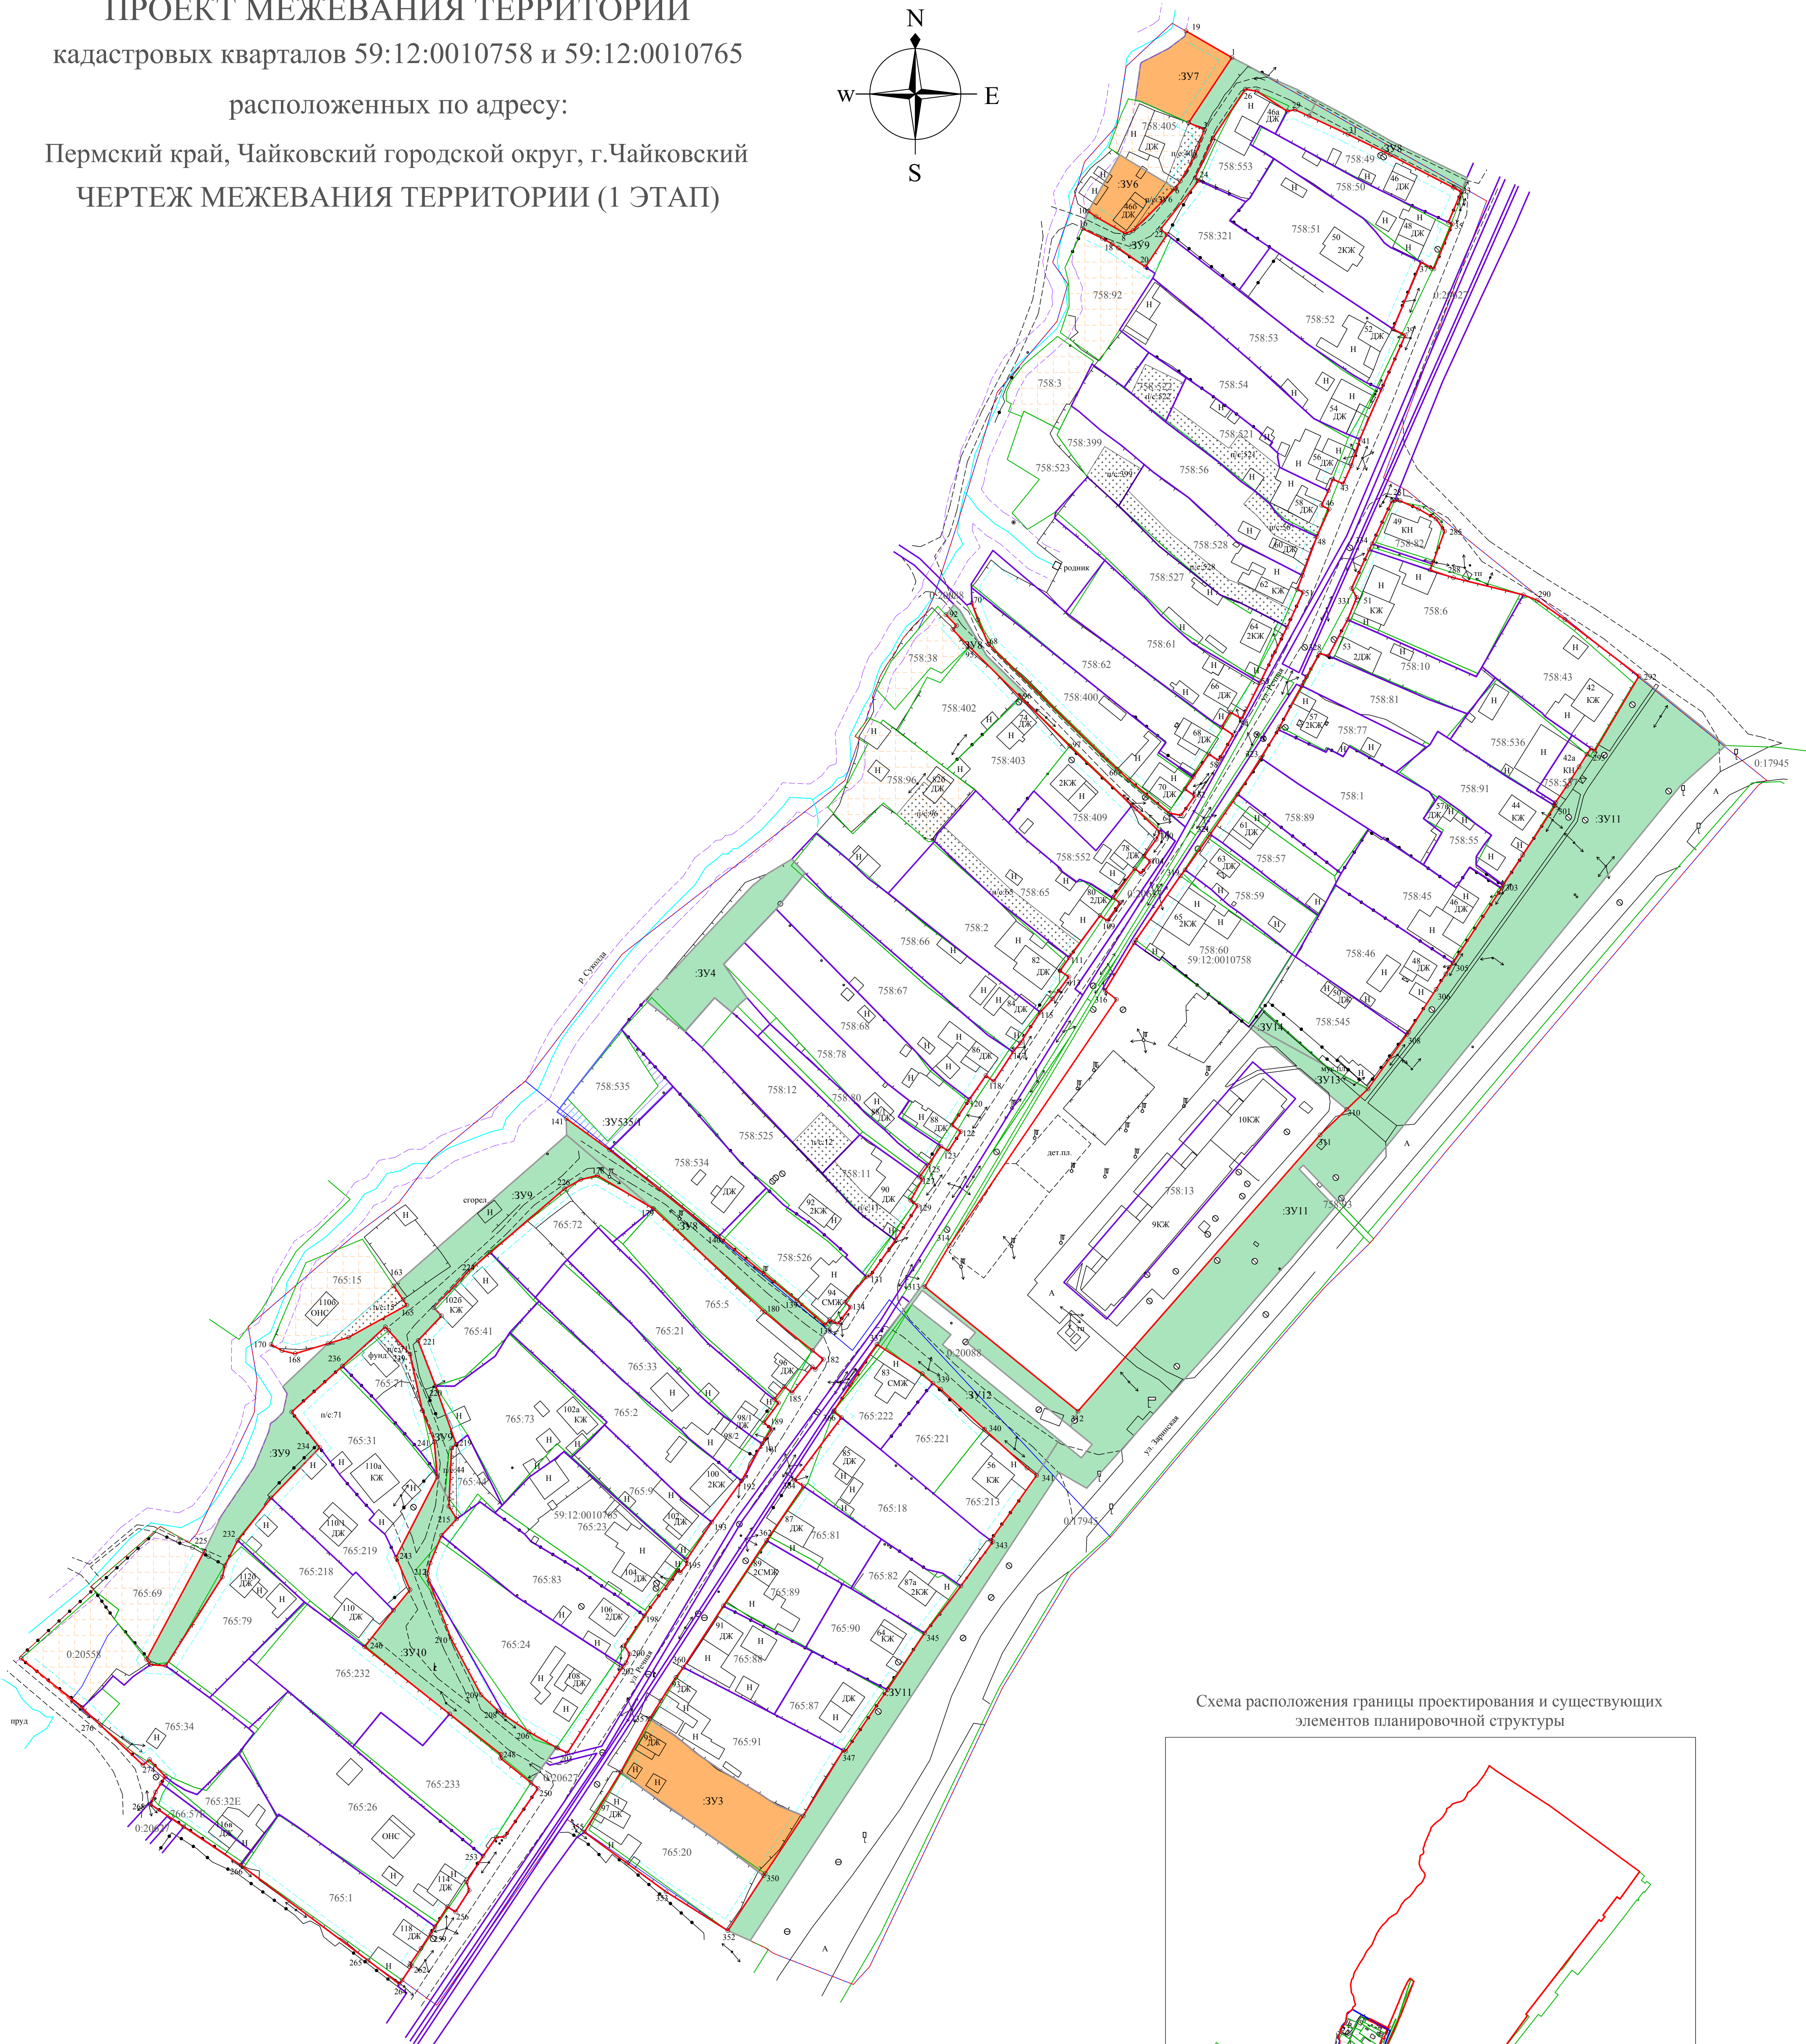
ПРОЕКТ МЕЖЕВАНИЯ ТЕРРИТОРИИ
кадастровых кварталов 59:12:0010758 и 59:12:0010765
расположенных по адресу:
Пермский край, Чайковский городской округ, г.Чайковский
ЧЕРТЕЖ МЕЖЕВАНИЯ ТЕРРИТОРИИ (1 ЭТАП)

N
W
E
S

:ЗУ7
:ЗУ6
:ЗУ9
:ЗУ8
:ЗУ4
:ЗУ535:1
:ЗУ10
:ЗУ3
:ЗУ11
:ЗУ12
:ЗУ13
:ЗУ14

758:405
758:553
758:49
758:50
758:51
758:321
758:92
758:52
758:53
758:3
758:54
758:522
758:521
758:399
758:56
758:523
758:528
758:527
758:61
758:62
758:38
758:400
758:402
758:403
758:96
758:409
758:552
758:65
758:2
758:66
758:67
758:68
758:78
758:80
758:12
758:535
758:525
758:534
758:11
758:526
758:82
758:6
758:10
758:43
758:81
758:77
758:536
758:1
758:91
758:89
758:57
758:55
758:59
758:45
758:60
59:12:0010758
758:46
758:545
758:13
758:93

765:15
765:72
765:5
765:21
765:41
765:33
765:71
765:31
765:73
765:2
765:9
765:23
59:12:0010765
765:219
765:218
765:83
765:69
765:79
765:24
765:232
765:34
765:233
765:32Е
765:26
765:1
765:222
765:221
765:18
765:213
765:81
765:82
765:89
765:90
765:88
765:87
765:91
765:20

0:20558
0:20627
0:20088
0:17945
0:21

р. Сутилда
ул. Заречная
пруд
родник
сгорел
дет.пл.
фунд.
п/с:71
ОНС

Схема расположения границы проектирования и существующих элементов планировочной структуры